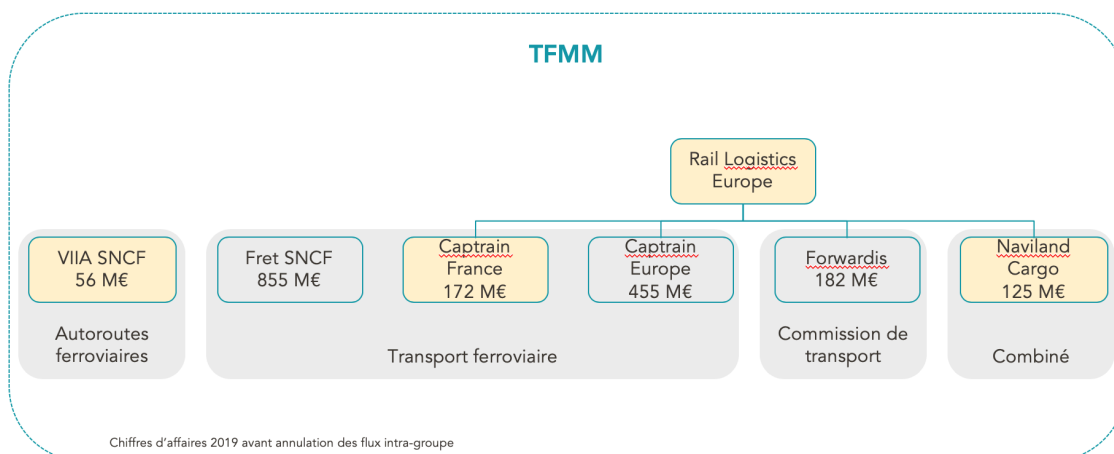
TFMM

Rail Logistics Europe

VIIA SNCF 56 M€

Autoroutes ferroviaires

Fret SNCF 855 M€

Captrain France 172 M€

Captrain Europe 455 M€

Transport ferroviaire

Forwardis 182 M€

Commission de transport

Naviland Cargo 125 M€

Combiné

Chiffres d'affaires 2019 avant annulation des flux intra-groupe